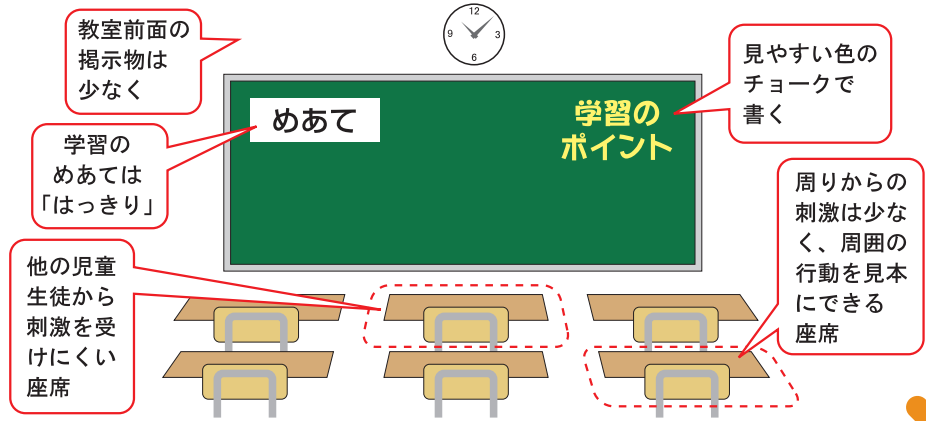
教室前面の掲示物は少なく

12
9
3
6

見やすい色のチョークで書く

めあて

学習のポイント

学習のめあては「はっきり」

周りからの刺激は少なく、周囲の行動を見本にできる座席

他の児童生徒から刺激を受けにくい座席